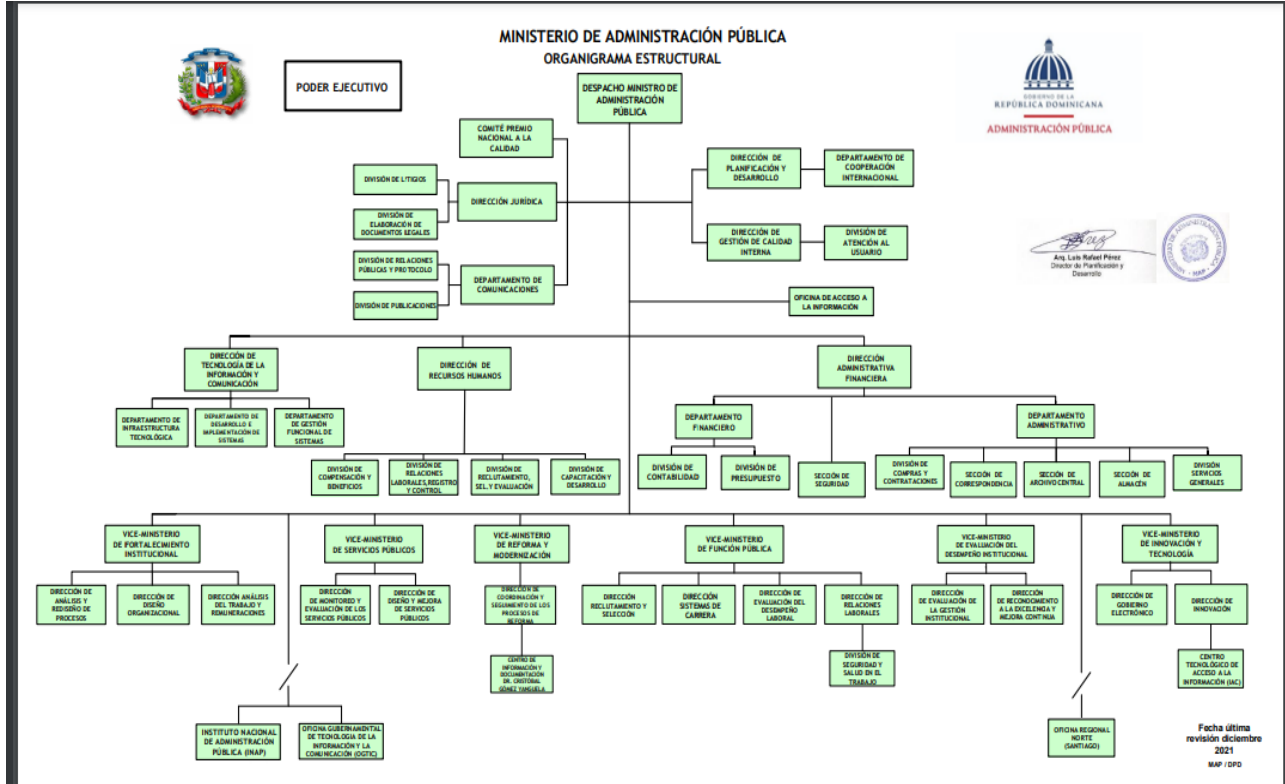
MINISTERIO DE ADMINISTRACIÓN PÚBLICA
ORGANIGRAMA ESTRUCTURAL

PODER EJECUTIVO

GOBIERNO DE LA
REPÚBLICA DOMINICANA
ADMINISTRACIÓN PÚBLICA

DESPACHO MINISTRO DE ADMINISTRACIÓN PÚBLICA

COMITÉ PREMIO NACIONAL A LA CALIDAD

DIVISIÓN DE LITIGIOS

DIVISIÓN DE ELABORACIÓN DE DOCUMENTOS LEGALES

DIRECCIÓN JURÍDICA

DIVISIÓN DE RELACIONES PÚBLICAS Y PROTOCOLO

DIVISIÓN DE PUBLICACIONES

DEPARTAMENTO DE COMUNICACIONES

DIRECCIÓN DE PLANIFICACIÓN Y DESARROLLO

DEPARTAMENTO DE COOPERACIÓN INTERNACIONAL

DIRECCIÓN DE GESTIÓN DE CALIDAD INTERNA

DIVISIÓN DE ATENCIÓN AL USUARIO

Arq. Luis Rafael Pérez
Director de Planificación y Desarrollo

OFICINA DE ACCESO A LA INFORMACIÓN

DIRECCIÓN DE TECNOLOGÍA DE LA INFORMACIÓN Y COMUNICACIÓN

DEPARTAMENTO DE INFRAESTRUCTURA TECNOLÓGICA

DEPARTAMENTO DE DESARROLLO E IMPLEMENTACIÓN DE SISTEMAS

DEPARTAMENTO DE GESTIÓN FUNCIONAL DE SISTEMAS

DIRECCIÓN DE RECURSOS HUMANOS

DIVISIÓN DE COMPENSACIÓN Y BENEFICIOS

DIVISIÓN DE RELACIONES LABORALES,REGISTRO Y CONTROL

DIVISIÓN DE RECLUTAMIENTO, SEL. Y EVALUACIÓN

DIVISIÓN DE CAPACITACIÓN Y DESARROLLO

DIRECCIÓN ADMINISTRATIVA FINANCIERA

DEPARTAMENTO FINANCIERO

DIVISIÓN DE CONTABILIDAD

DIVISIÓN DE PRESUPUESTO

SECCIÓN DE SEGURIDAD

DEPARTAMENTO ADMINISTRATIVO

DIVISIÓN DE COMPRAS Y CONTRATACIONES

SECCIÓN DE CORRESPONDENCIA

SECCIÓN DE ARCHIVO CENTRAL

SECCIÓN DE ALMACÉN

DIVISIÓN SERVICIOS GENERALES

VICE-MINISTERIO DE FORTALECIMIENTO INSTITUCIONAL

DIRECCIÓN DE ANÁLISIS Y REDISEÑO DE PROCESOS

DIRECCIÓN DE DISEÑO ORGANIZACIONAL

DIRECCIÓN ANÁLISIS DEL TRABAJO Y REMUNERACIONES

VICE-MINISTERIO DE SERVICIOS PÚBLICOS

DIRECCIÓN DE MONITOREO Y EVALUACIÓN DE LOS SERVICIOS PÚBLICOS

DIRECCIÓN DE DISEÑO Y MEJORA DE SERVICIOS PÚBLICOS

VICE-MINISTERIO DE REFORMA Y MODERNIZACIÓN

DIRECCIÓN DE COORDINACIÓN Y SEGUIMIENTO DE LOS PROCESOS DE REFORMA

CENTRO DE INFORMACIÓN Y DOCUMENTACIÓN DR. CRISTÓBAL GÓMEZ YANGUELA

VICE-MINISTERIO DE FUNCIÓN PÚBLICA

DIRECCIÓN RECLUTAMIENTO Y SELECCIÓN

DIRECCIÓN SISTEMAS DE CARRERA

DIRECCIÓN DE EVALUACIÓN DEL DESEMPEÑO LABORAL

DIRECCIÓN DE RELACIONES LABORALES

DIVISIÓN DE SEGURIDAD Y SALUD EN EL TRABAJO

VICE-MINISTERIO DE EVALUACIÓN DEL DESEMPEÑO INSTITUCIONAL

DIRECCIÓN DE EVALUACIÓN DE LA GESTIÓN INSTITUCIONAL

DIRECCIÓN DE RECONOCIMIENTO A LA EXCELENCIA Y MEJORA CONTINUA

VICE-MINISTERIO DE INNOVACIÓN Y TECNOLOGÍA

DIRECCIÓN DE GOBIERNO ELECTRÓNICO

DIRECCIÓN DE INNOVACIÓN

CENTRO TECNOLÓGICO DE ACCESO A LA INFORMACIÓN (IAC)

INSTITUTO NACIONAL DE ADMINISTRACIÓN PÚBLICA (INAP)

OFICINA GUBERNAMENTAL DE TECNOLOGÍA DE LA INFORMACIÓN Y LA COMUNICACIÓN (OGTIC)

OFICINA REGIONAL NORTE (SANTIAGO)

Fecha última revisión diciembre 2021

MAP / DPD